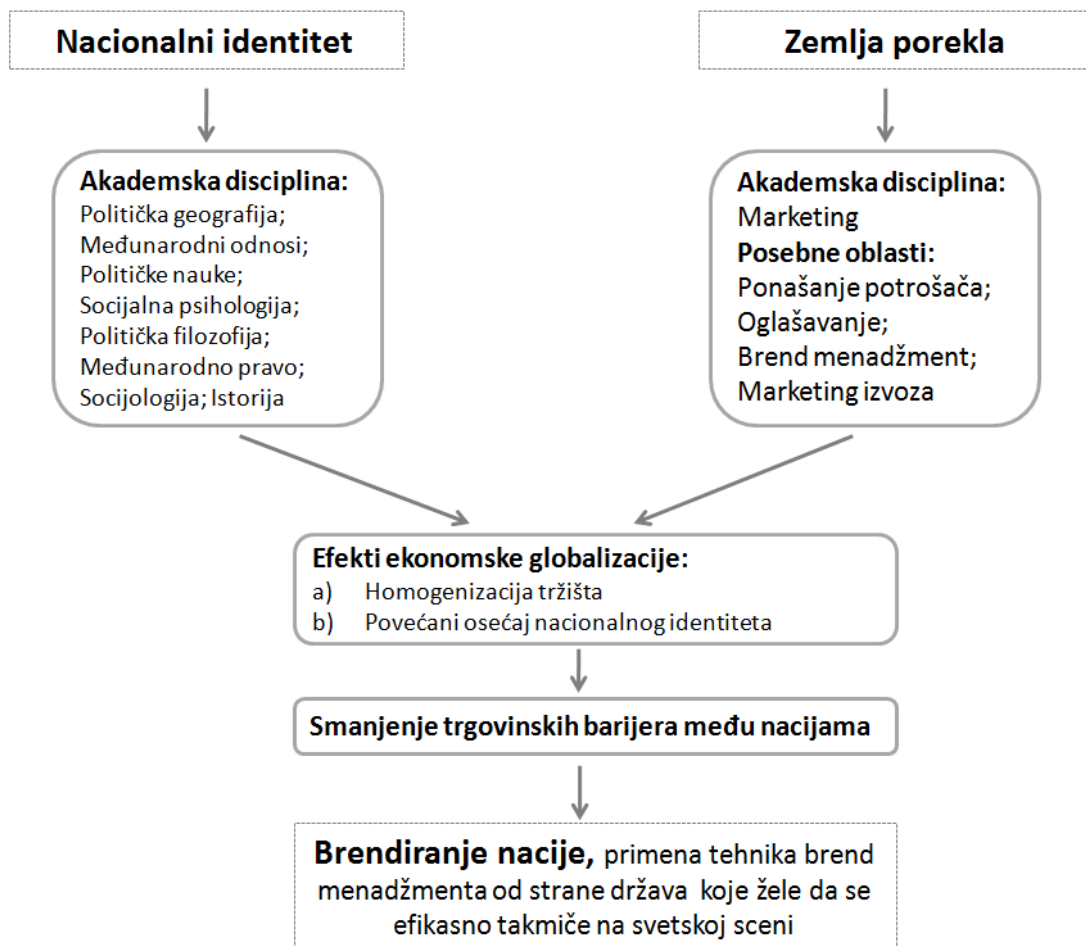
Nacionalni identitet

Zemlja porekla

Akademska disciplina:
Politička geografija;
Međunarodni odnosi;
Političke nauke;
Socijalna psihologija;
Politička filozofija;
Međunarodno pravo;
Socijologija; Istorija

Akademska disciplina:
Marketing
Posebne oblasti:
Ponašanje potrošača;
Oglašavanje;
Brend menadžment;
Marketing izvoza

Efekti ekonomske globalizacije:
a) Homogenizacija tržišta
b) Povećani osećaj nacionalnog identiteta

Smanjenje trgovinskih barijera među nacijama

Brendiranje nacije, primena tehnika brend menadžmenta od strane država koje žele da se efikasno takmiče na svetskoj sceni